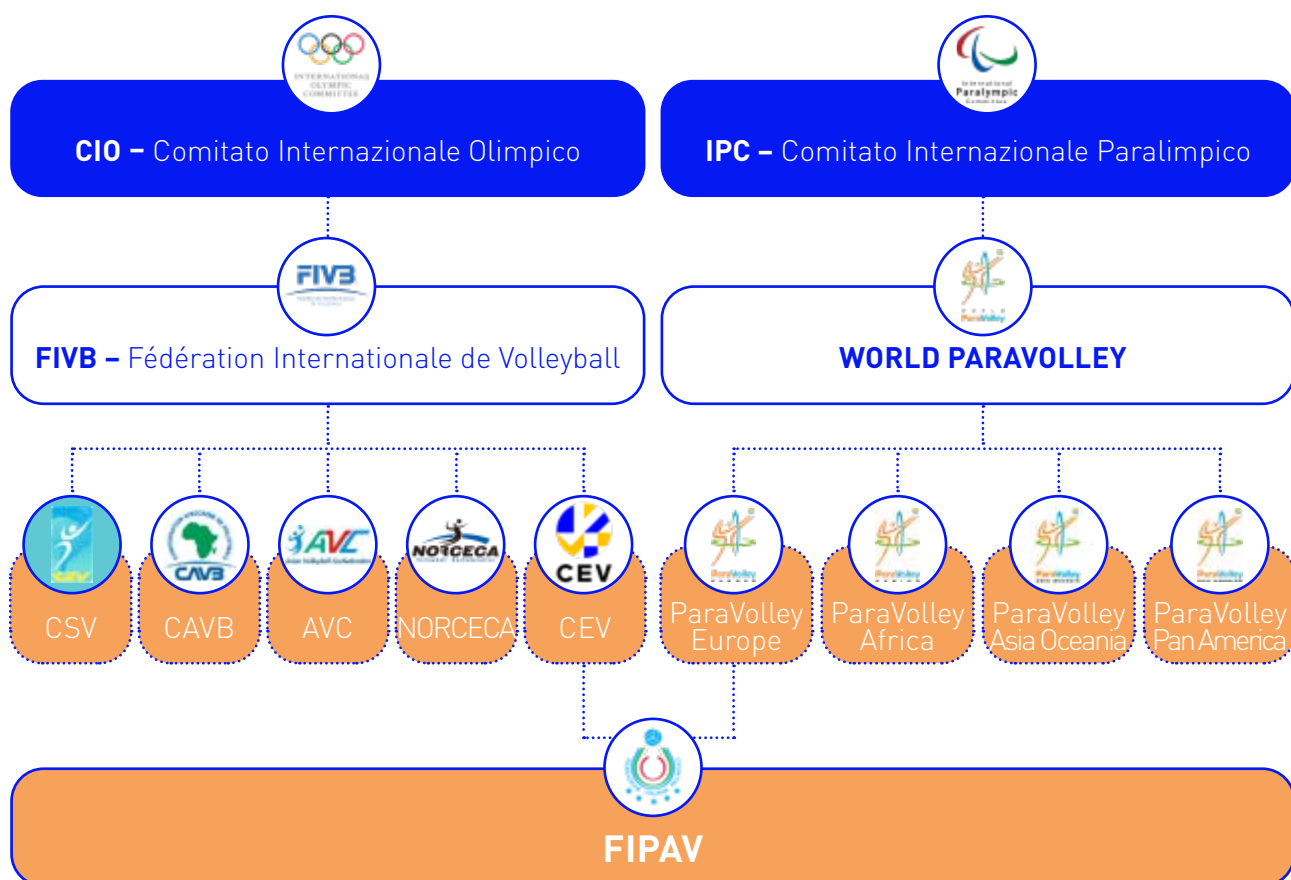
INTERNATIONAL OLYMPIC COMMITTEE

CIO – Comitato Internazionale Olimpico

International Paralympic Committee

IPC – Comitato Internazionale Paralimpico

FIVB

FIVB – Fédération Internationale de Volleyball

WORLD ParaVolley

WORLD PARAVOLLEY

CSV

CAVB

CAVB

AVC

AVC

NORCECA

NORCECA

CEV

CEV

ParaVolley

ParaVolley Europe

ParaVolley

ParaVolley Africa

ParaVolley

ParaVolley Asia Oceania

ParaVolley

ParaVolley Pan America

FIPAV